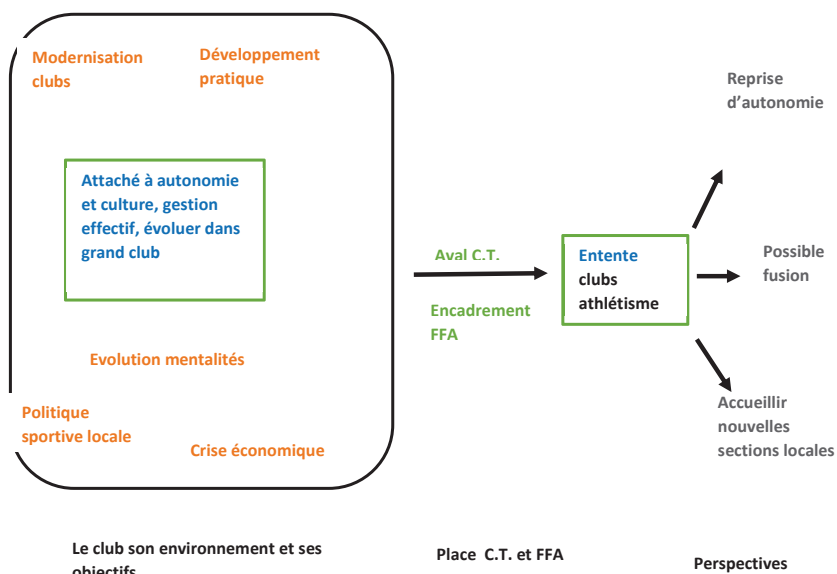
Modernisation clubs

Développement pratique

Attaché à autonomie et culture, gestion effectif, évoluer dans grand club

Evolution mentalités

Politique sportive locale

Crise économique

Aval C.T.

Encadrement FFA

Entente clubs athlétisme

Reprise d'autonomie

Possible fusion

Accueillir nouvelles sections locales

Le club son environnement et ses objectifs

Place C.T. et FFA

Perspectives